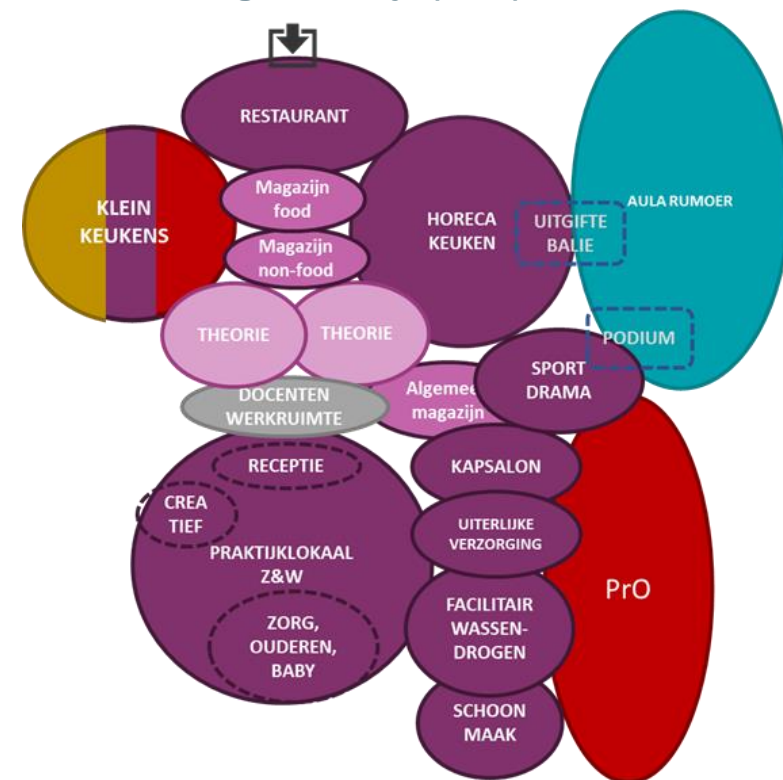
RESTAURANT

KLEIN KEUKENS

Magazijn food

Magazijn non-food

HORECA KEUKEN

UITGIFTE BALIE

AULA RUMOER

THEORIE

THEORIE

PODIUM

SPORT DRAMA

DOCENTEN WERKRUIMTE

Algemeen magazijn

RECEPTIE

KAPSALON

CREA TIEF

PRAKTIJKLOKAAL Z&W

UITERLIJKE VERZORGING

PrO

ZORG, OUDEREN, BABY

FACILITAIR WASSEN-DROGEN

SCHOON MAAK